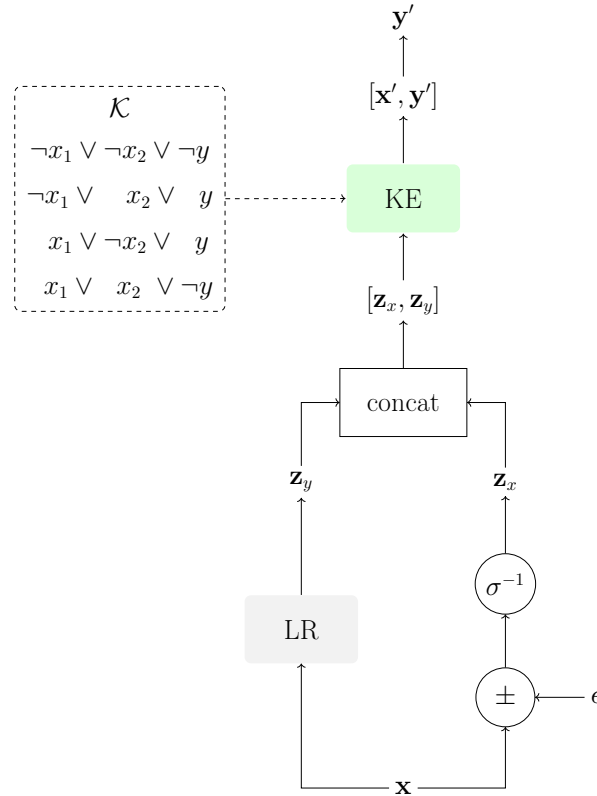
$\mathbf{y}'$

$[\mathbf{x}', \mathbf{y}']$

$\mathcal{K}$

$\neg x_1 \vee \neg x_2 \vee \neg y$

$\neg x_1 \vee x_2 \vee y$

$x_1 \vee \neg x_2 \vee y$

$x_1 \vee x_2 \vee \neg y$

KE

$[\mathbf{z}_x, \mathbf{z}_y]$

concat

$\mathbf{z}_y$

$\mathbf{z}_x$

$\sigma^{-1}$

LR

$\pm$

$\epsilon$

$\mathbf{x}$